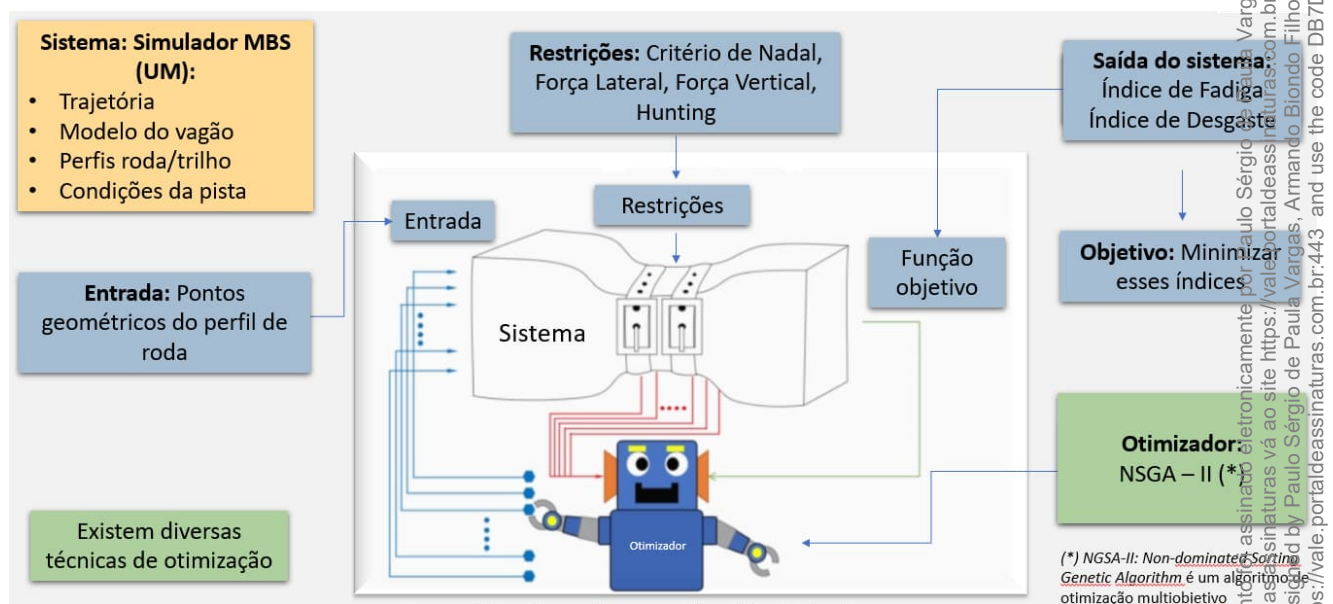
Sistema: Simulador MBS (UM):
• Trajetória
• Modelo do vagão
• Perfis roda/trilho
• Condições da pista

Restrições: Critério de Nadal, Força Lateral, Força Vertical, Hunting

Saída do sistema: Índice de Fadiga Índice de Desgaste

Entrada

Restrições

Entrada: Pontos geométricos do perfil de roda

Sistema

Função objetivo

Objetivo: Minimizar esses índices

Otimizador: NSGA – II (*)

Otimizador

Existem diversas técnicas de otimização

(*) NGSA-II: Non-dominated Sorting Genetic Algorithm é um algoritmo de otimização multiobjetivo

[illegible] assinado eletronicamente por Paulo Sérgio de Paula Vargas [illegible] assinaturas vá ao site https://valeportaldeassinaturas.com.br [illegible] signed by Paulo Sérgio de Paula Vargas, Armando Biondo Filho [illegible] https://vale.portaldeassinaturas.com.br:443 and use the code DB7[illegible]